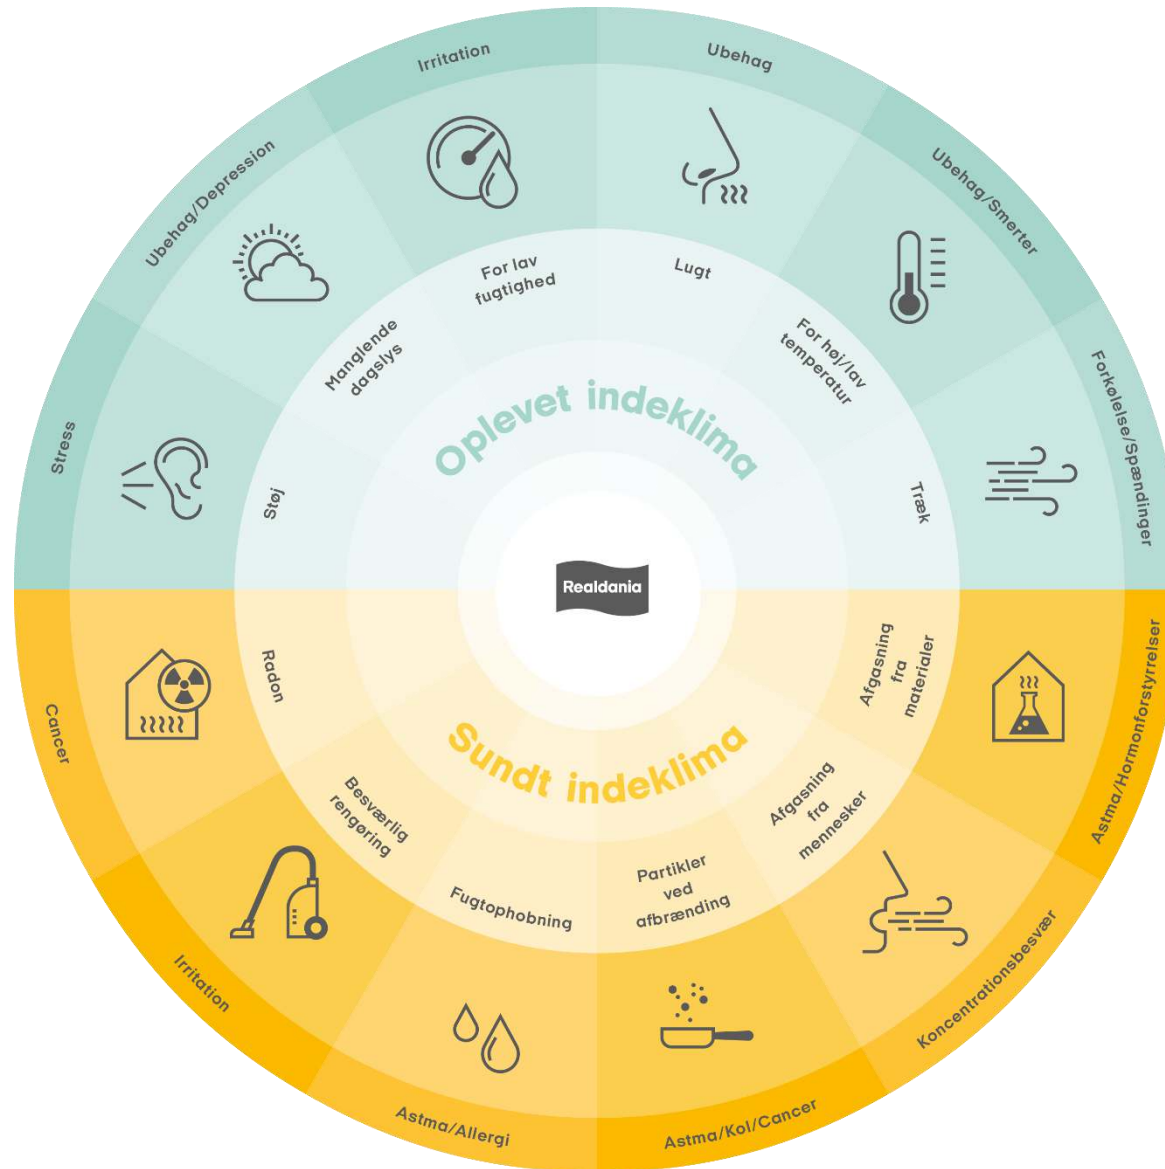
Irritation

Ubehag

Ubehag/Smerter

Forkølelse/Spændinger

Stress

Ubehag/Depression

For lav fugtighed

Lugt

For høj/lav temperatur

Træk

Manglende dagslys

Støj

Oplevet indeklima

Realdania

Sundt indeklima

Radon

Afgasning fra materialer

Besværlig rengøring

Fugtophobning

Partikler ved afbrænding

Afgasning fra mennesker

Cancer

Astma/Hormonforstyrrelser

Irritation

Astma/Allergi

Astma/Kol/Cancer

Koncentrationsbesvær